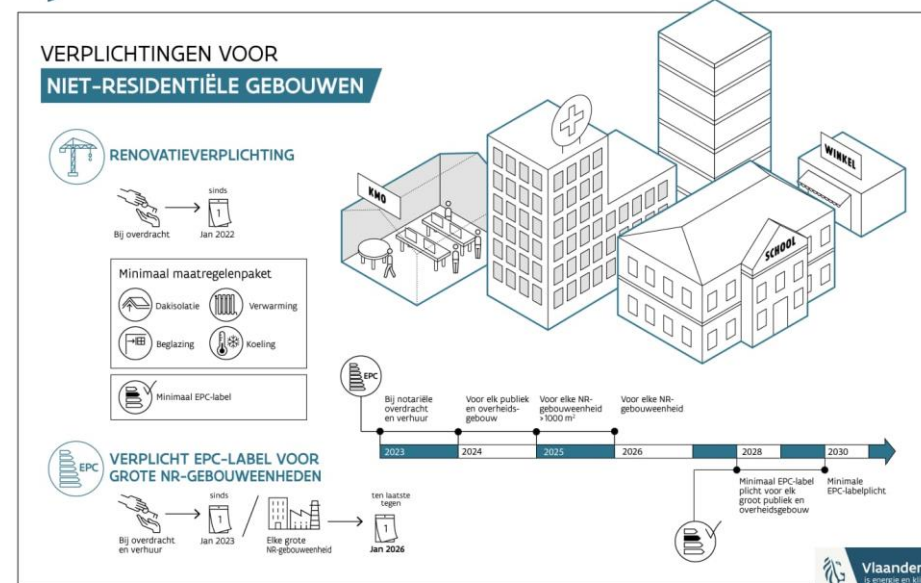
VERPLICHTINGEN VOOR

NIET-RESIDENTIËLE GEBOUWEN

RENOVATIEVERPLICHTING

Bij overdracht

sinds

1

Jan 2022

Minimaal maatregelenpakket

Dakisolatie

Verwarming

Beglazing

Koeling

Minimaal EPC-label

EPC

VERPLICHT EPC-LABEL VOOR GROTE NR-GEBOUWEENHEDEN

Bij overdracht en verhuur

sinds

1

Jan 2023

Elke grote NR-gebouweenheid

ten laatste tegen

1

Jan 2026

KMO

WINKEL

SCHOOL

EPC

Bij notariële overdracht en verhuur

Voor elk publiek en overheidsgebouw

Voor elke NR-gebouweenheid >1000 m²

Voor elke NR-gebouweenheid

2023

2024

2025

2026

2028

2030

Minimaal EPC-label plicht voor elk groot publiek en overheidsgebouw

Minimale EPC-labelplicht

Vlaander
is energie en k